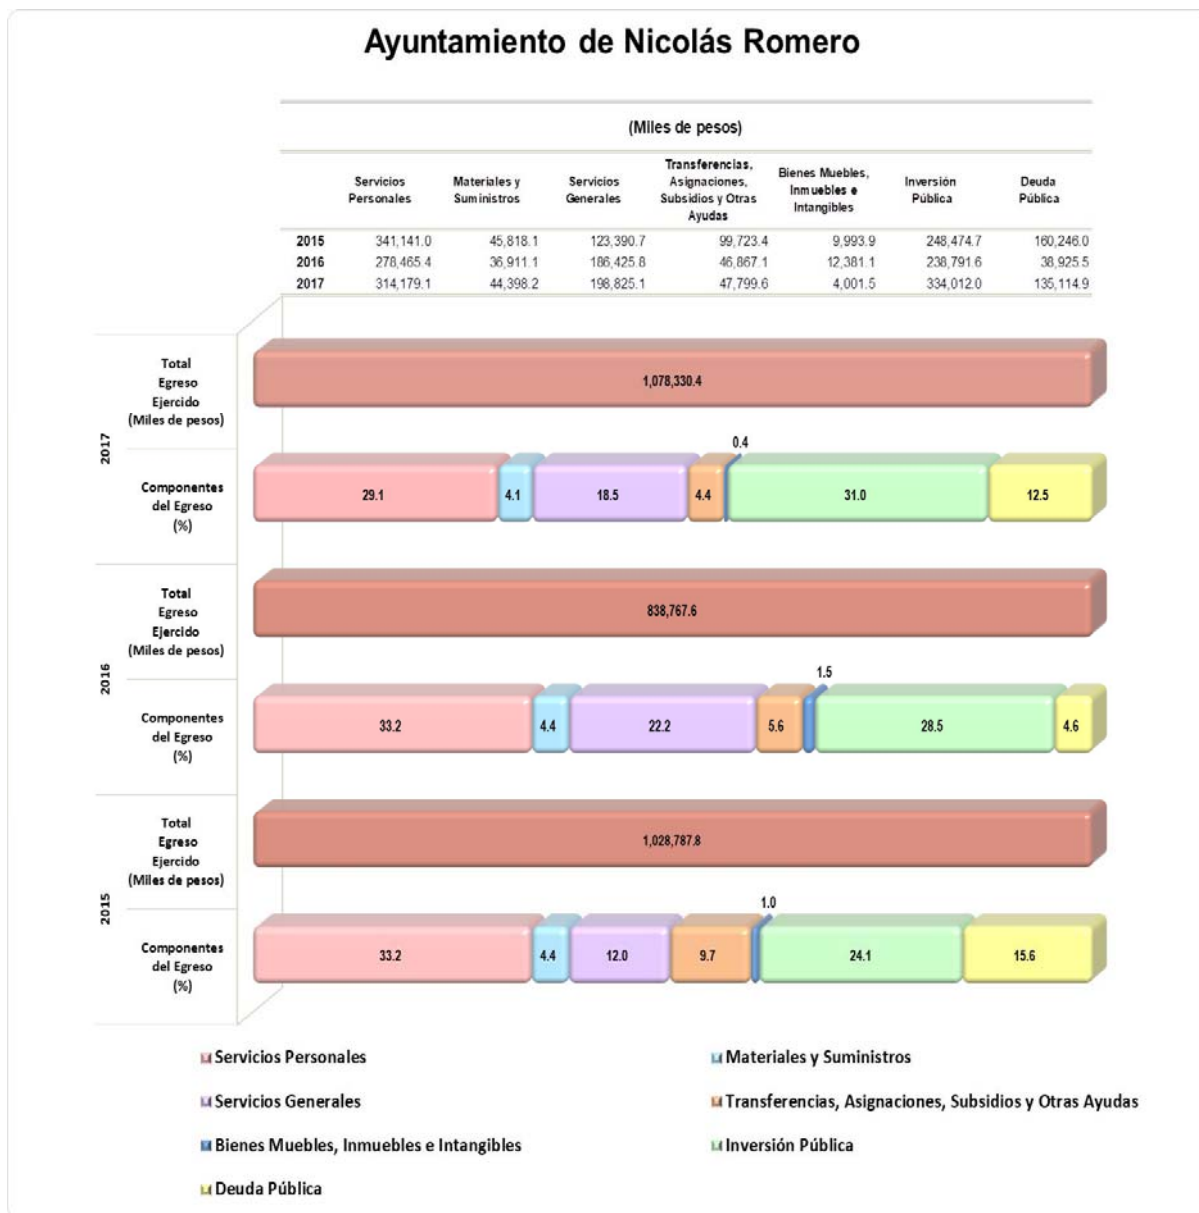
Ayuntamiento de Nicolás Romero

(Miles de pesos)

| | Servicios Personales | Materiales y Suministros | Servicios Generales | Transferencias, Asignaciones, Subsidios y Otras Ayudas | Bienes Muebles, Inmuebles e Intangibles | Inversión Pública | Deuda Pública |
|---|---|---|---|---|---|---|---|
| 2015 | 341,141.0 | 45,818.1 | 123,390.7 | 99,723.4 | 9,993.9 | 248,474.7 | 160,246.0 |
| 2016 | 278,465.4 | 36,911.1 | 186,425.8 | 46,867.1 | 12,381.1 | 238,791.6 | 38,925.5 |
| 2017 | 314,179.1 | 44,398.2 | 198,825.1 | 47,799.6 | 4,001.5 | 334,012.0 | 135,114.9 |

2017
Total Egreso Ejercido (Miles de pesos)
1,078,330.4
Componentes del Egreso (%)
29.1 4.1 18.5 4.4 0.4 31.0 12.5

2016
Total Egreso Ejercido (Miles de pesos)
838,767.6
Componentes del Egreso (%)
33.2 4.4 22.2 5.6 1.5 28.5 4.6

2015
Total Egreso Ejercido (Miles de pesos)
1,028,787.8
Componentes del Egreso (%)
33.2 4.4 12.0 9.7 1.0 24.1 15.6

Servicios Personales
Materiales y Suministros
Servicios Generales
Transferencias, Asignaciones, Subsidios y Otras Ayudas
Bienes Muebles, Inmuebles e Intangibles
Inversión Pública
Deuda Pública